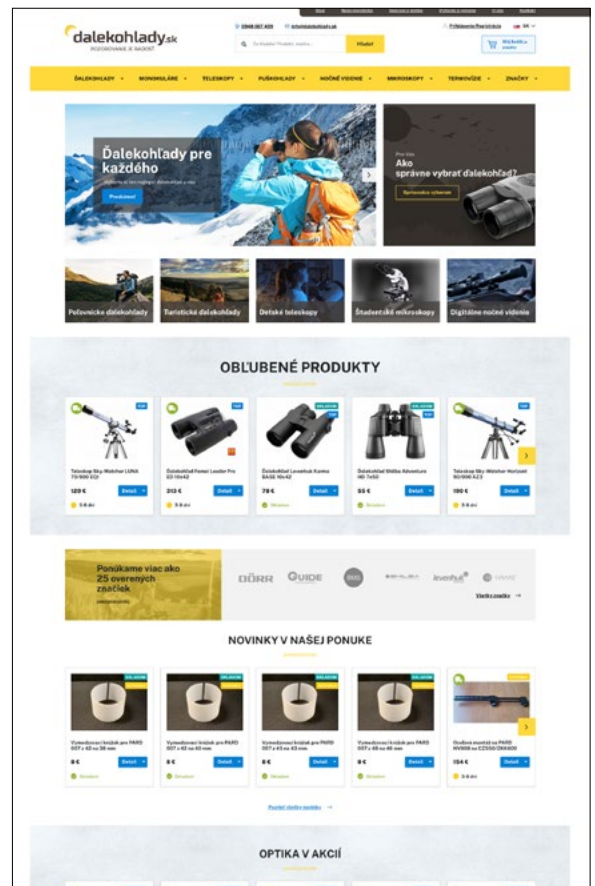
dalekohlady.sk
POZOROVANIE JE RADOSŤ

Hľadať

ĎALEKOHĽADY
MONOKULÁRE
TELESKOPY
PUŠKOHĽADY
NOČNÉ VIDENIE
MIKROSKOPY
TERMOVÍZIE
ZNAČKY

Ďalekohľady pre každého

Ako správne vybrať ďalekohľad?

Poľovnícke ďalekohľady
Turistické ďalekohľady
Detské teleskopy
Študentské mikroskopy
Digitálne nočné videnie

OBĽÚBENÉ PRODUKTY

Teleskop Sky-Watcher
129 €
Detail

Ďalekohľad
313 €
Detail

Ďalekohľad
79 €
Detail

Ďalekohľad
55 €
Detail

Teleskop Sky-Watcher
190 €
Detail

Ponúkame viac ako 25 overených značiek

DÖRR
GUIDE
levenhuk

NOVINKY V NAŠEJ PONUKE

8 €
Detail

8 €
Detail

8 €
Detail

8 €
Detail

154 €
Detail

OPTIKA V AKCII